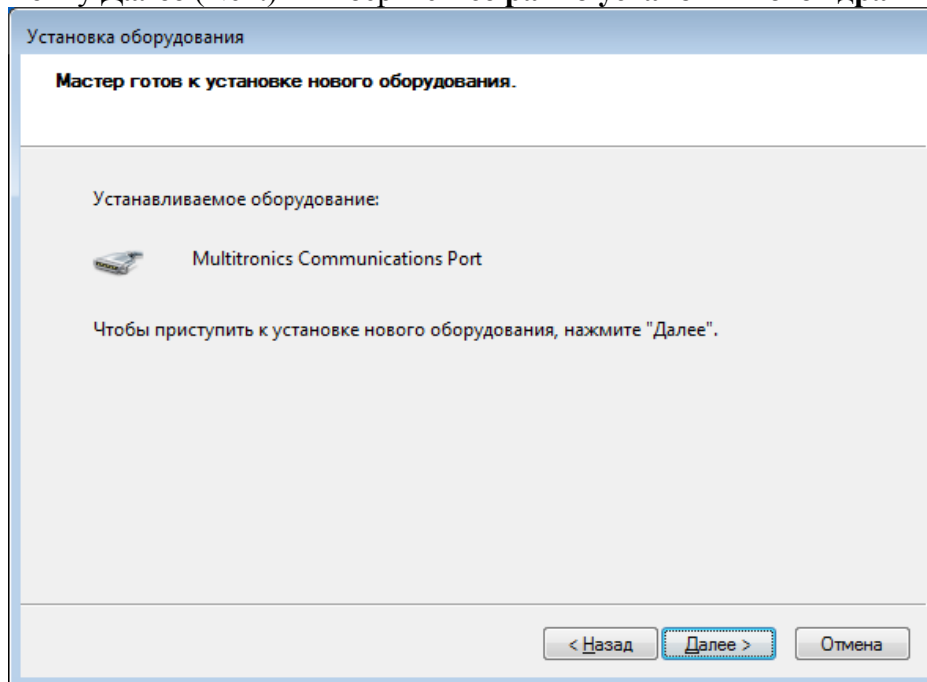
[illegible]

Установка оборудования

Мастер готов к установке нового оборудования.

Устанавливаемое оборудование:

Multitronics Communications Port

Чтобы приступить к установке нового оборудования, нажмите "Далее".

< Назад | Далее > | Отмена